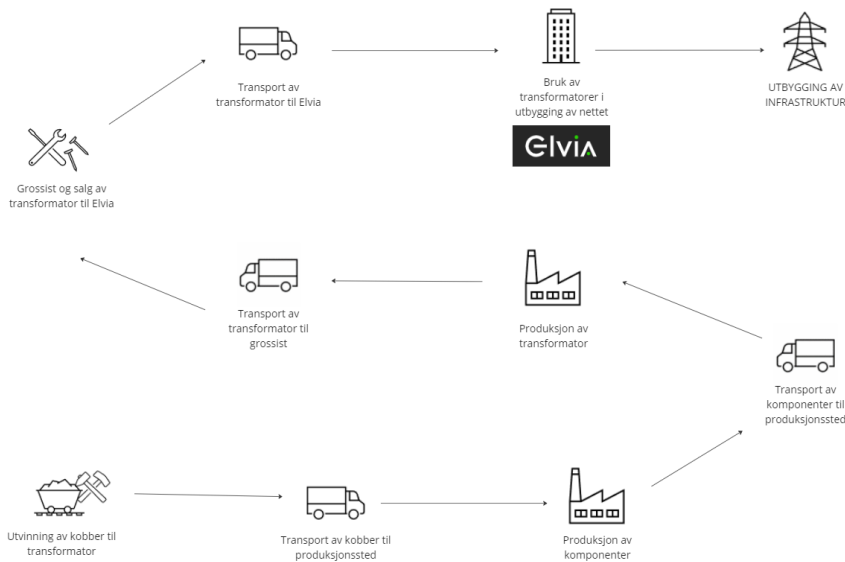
Transport av transformator til Elvia

Bruk av transformatorer i utbygging av nettet

Elvia

UTBYGGING AV INFRASTRUKTUR

Grossist og salg av transformator til Elvia

Transport av transformator til grossist

Produksjon av transformator

Transport av komponenter til produksjonssted

Utvinning av kobber til transformator

Transport av kobber til produksjonssted

Produksjon av komponenter